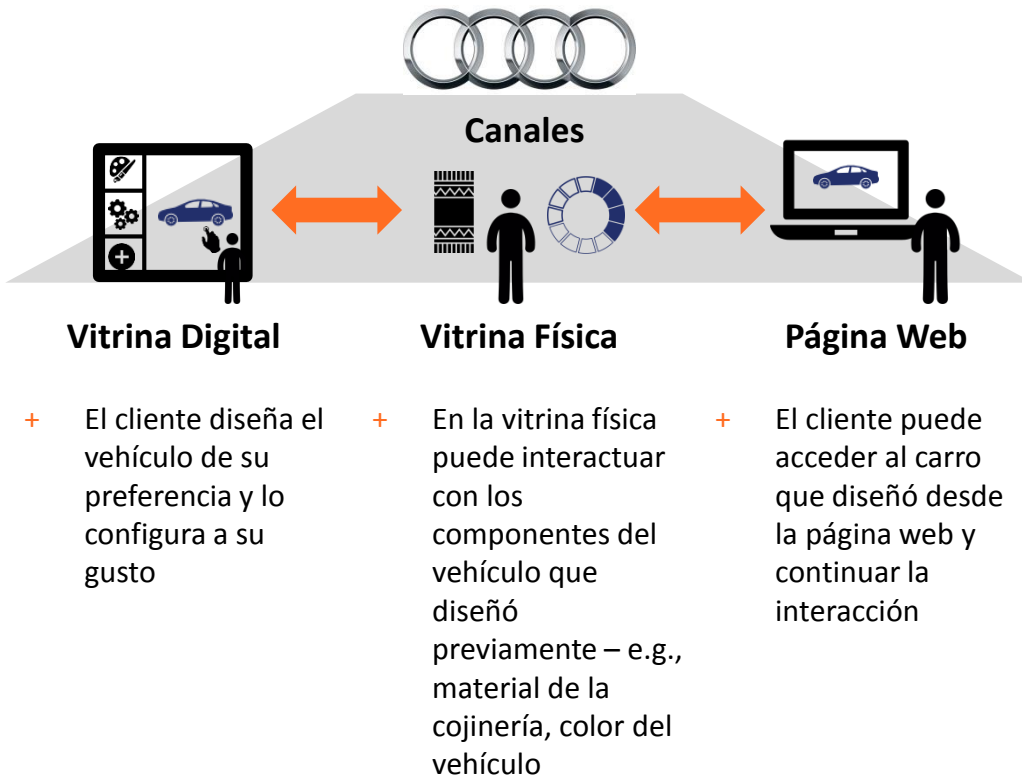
Canales

Vitrina Digital

+ El cliente diseña el vehículo de su preferencia y lo configura a su gusto

Vitrina Física

+ En la vitrina física puede interactuar con los componentes del vehículo que diseñó previamente – e.g., material de la cojinería, color del vehículo

Página Web

+ El cliente puede acceder al carro que diseñó desde la página web y continuar la interacción